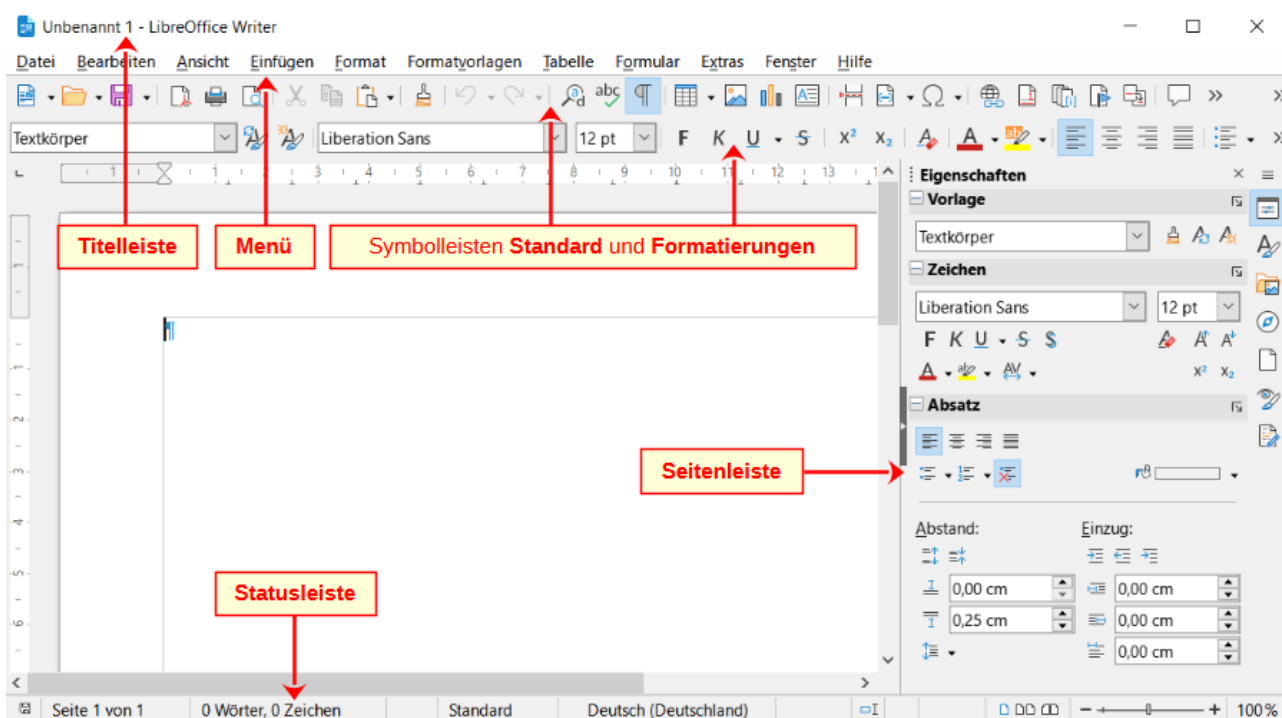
Unbenannt 1 - LibreOffice Writer

Datei Bearbeiten Ansicht Einfügen Format Formatvorlagen Tabelle Formular Extras Fenster Hilfe

Textkörper Liberation Sans 12 pt F K U S $x^2$ $x_2$

1 2 3 4 5 6 7 8 9 10 11 12 13

Titelleiste

Menü

Symbolleisten Standard und Formatierungen

Seitenleiste

Statusleiste

Eigenschaften

Vorlage

Textkörper

Zeichen

Liberation Sans 12 pt

F K U S S

$x^2$ $x_2$

Absatz

Abstand:

Einzug:

0,00 cm

0,25 cm

0,00 cm

0,00 cm

0,00 cm

Seite 1 von 1 0 Wörter, 0 Zeichen Standard Deutsch (Deutschland) 100%